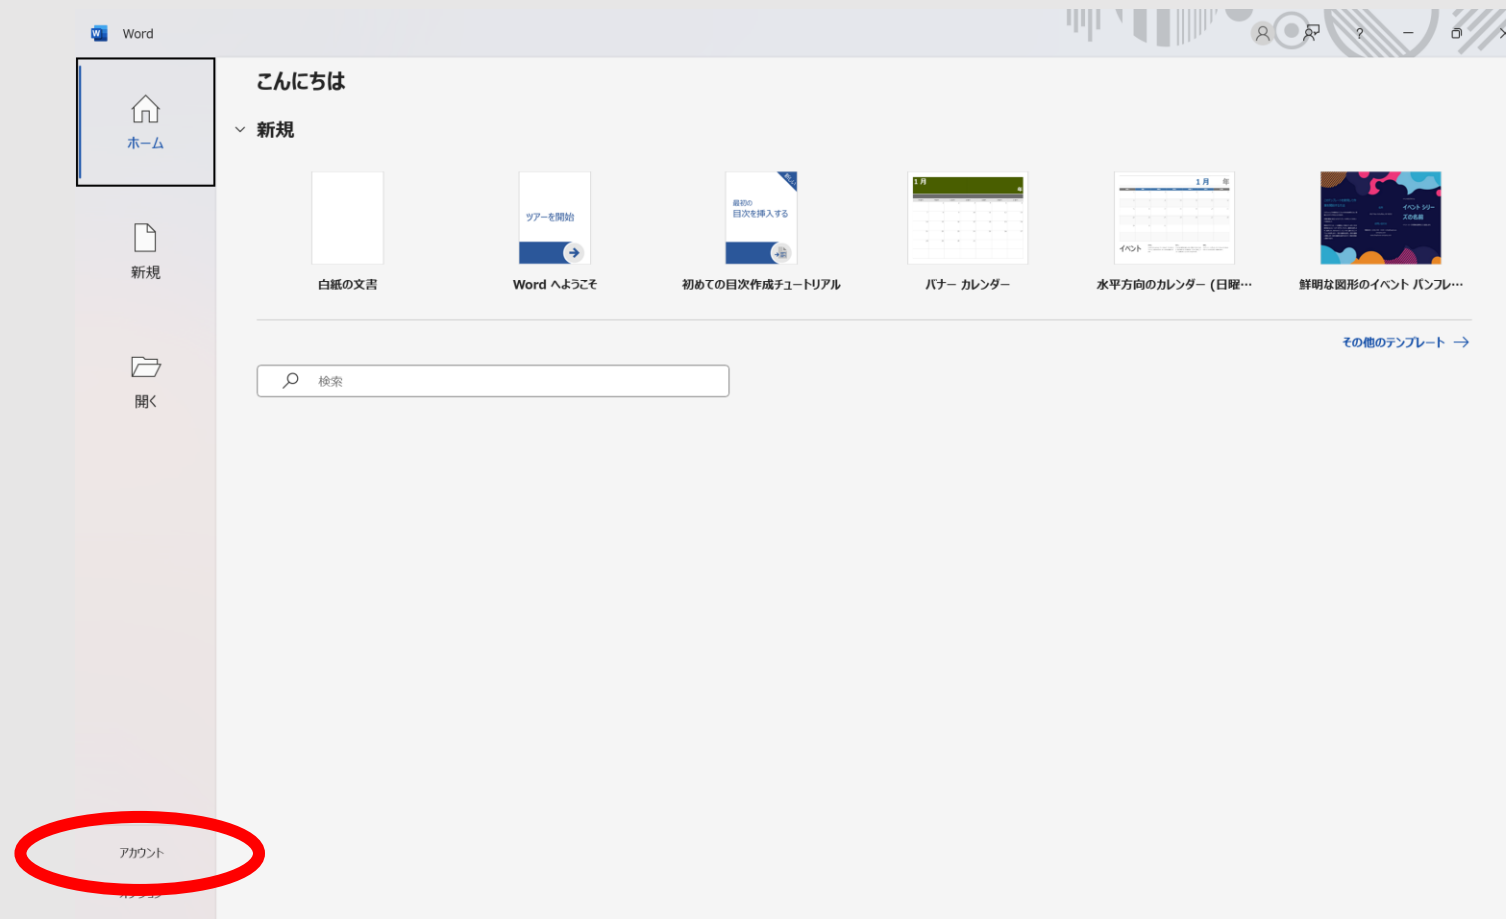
Word

?

ホーム

新規

開く

こんにちは

新規

ツアーを開始

最初の
目次を挿入する

1月

1月 年

イベント

イベント シリーズの名前

白紙の文書

Word へようこそ

初めての目次作成チュートリアル

バナー カレンダー

水平方向のカレンダー (日曜…

鮮明な図形のイベント パンフレ…

その他のテンプレート →

検索

アカウント